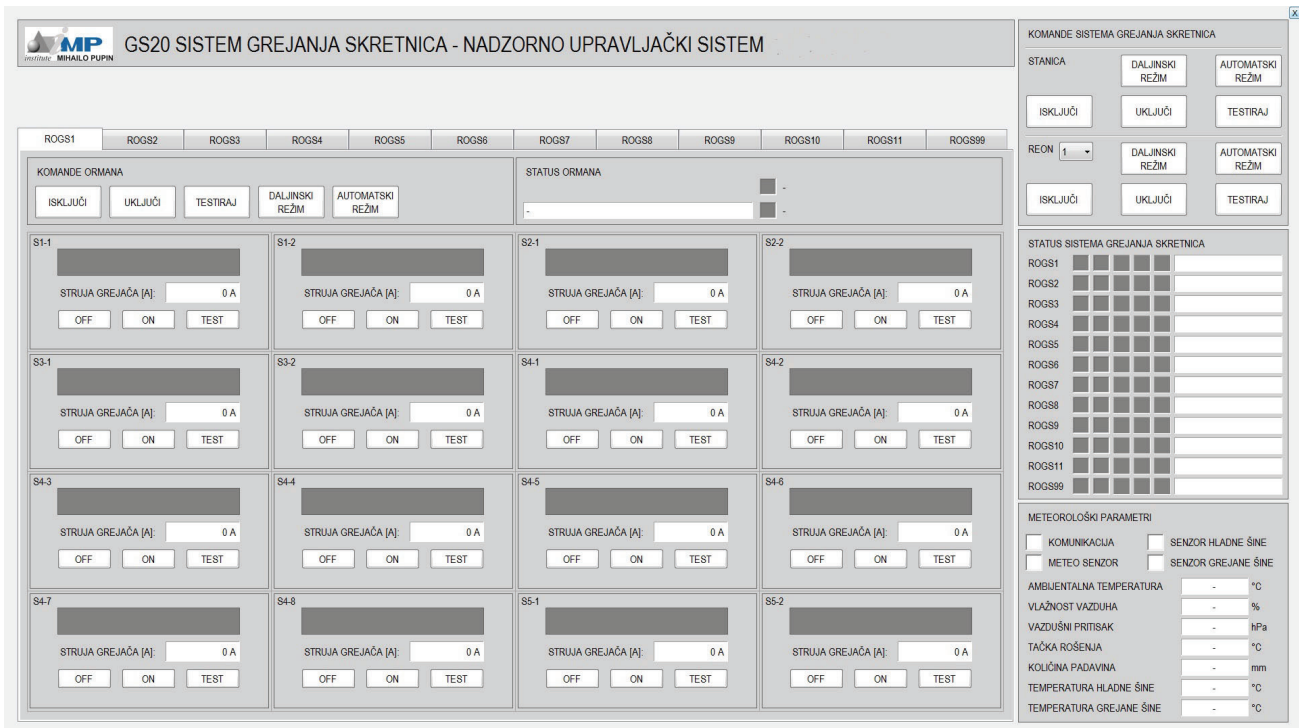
MP institute MIHAILO PUPIN

GS20 SISTEM GREJANJA SKRETNICA - NADZORNO UPRAVLJAČKI SISTEM

X

KOMANDE SISTEMA GREJANJA SKRETNICA

STANICA

DALJINSKI REŽIM

AUTOMATSKI REŽIM

ISKLJUČI

UKLJUČI

TESTIRAJ

REON 1

DALJINSKI REŽIM

AUTOMATSKI REŽIM

ISKLJUČI

UKLJUČI

TESTIRAJ

ROGS1 ROGS2 ROGS3 ROGS4 ROGS5 ROGS6 ROGS7 ROGS8 ROGS9 ROGS10 ROGS11 ROGS99

KOMANDE ORMANA

ISKLJUČI UKLJUČI TESTIRAJ DALJINSKI REŽIM AUTOMATSKI REŽIM

STATUS ORMANA

-

-

-

S1-1
STRUJA GREJAČA [A]: 0 A
OFF ON TEST

S1-2
STRUJA GREJAČA [A]: 0 A
OFF ON TEST

S2-1
STRUJA GREJAČA [A]: 0 A
OFF ON TEST

S2-2
STRUJA GREJAČA [A]: 0 A
OFF ON TEST

S3-1
STRUJA GREJAČA [A]: 0 A
OFF ON TEST

S3-2
STRUJA GREJAČA [A]: 0 A
OFF ON TEST

S4-1
STRUJA GREJAČA [A]: 0 A
OFF ON TEST

S4-2
STRUJA GREJAČA [A]: 0 A
OFF ON TEST

S4-3
STRUJA GREJAČA [A]: 0 A
OFF ON TEST

S4-4
STRUJA GREJAČA [A]: 0 A
OFF ON TEST

S4-5
STRUJA GREJAČA [A]: 0 A
OFF ON TEST

S4-6
STRUJA GREJAČA [A]: 0 A
OFF ON TEST

S4-7
STRUJA GREJAČA [A]: 0 A
OFF ON TEST

S4-8
STRUJA GREJAČA [A]: 0 A
OFF ON TEST

S5-1
STRUJA GREJAČA [A]: 0 A
OFF ON TEST

S5-2
STRUJA GREJAČA [A]: 0 A
OFF ON TEST

STATUS SISTEMA GREJANJA SKRETNICA

ROGS1
ROGS2
ROGS3
ROGS4
ROGS5
ROGS6
ROGS7
ROGS8
ROGS9
ROGS10
ROGS11
ROGS99

METEOROLOŠKI PARAMETRI

KOMUNIKACIJA
SENZOR HLADNE ŠINE
METEO SENZOR
SENZOR GREJANE ŠINE

| | | |
|---|---|---|
| AMBIJENTALNA TEMPERATURA | - | °C |
| VLAŽNOST VAZDUHA | - | % |
| VAZDUŠNI PRITISAK | - | hPa |
| TAČKA ROŠENJA | - | °C |
| KOLIČINA PADAVINA | - | mm |
| TEMPERATURA HLADNE ŠINE | - | °C |
| TEMPERATURA GREJANE ŠINE | - | °C |